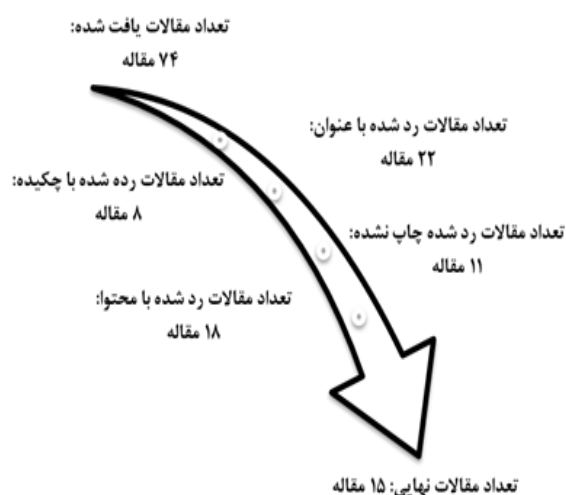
تعداد مقالات یافت شده:
۷۴ مقاله

تعداد مقالات رد شده با عنوان:
۲۲ مقاله

تعداد مقالات رده شده با چکیده:
۸ مقاله

تعداد مقالات رد شده چاپ نشده:
۱۱ مقاله

تعداد مقالات رد شده با محتوا:
۱۸ مقاله

تعداد مقالات نهایی: ۱۵ مقاله